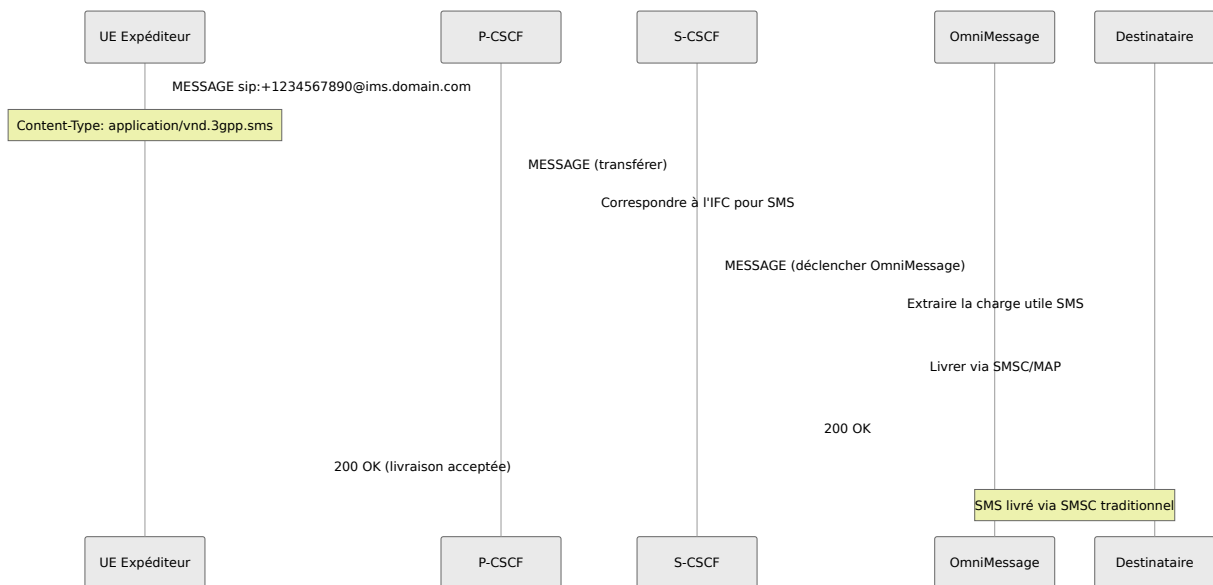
UE Expéditeur
P-CSCF
S-CSCF
OmniMessage
Destinataire

MESSAGE sip:+1234567890@ims.domain.com

Content-Type: application/vnd.3gpp.sms

MESSAGE (transférer)

Correspondre à l'IFC pour SMS

MESSAGE (déclencher OmniMessage)

Extraire la charge utile SMS

Livrer via SMSC/MAP

200 OK

200 OK (livraison acceptée)

SMS livré via SMSC traditionnel

UE Expéditeur
P-CSCF
S-CSCF
OmniMessage
Destinataire